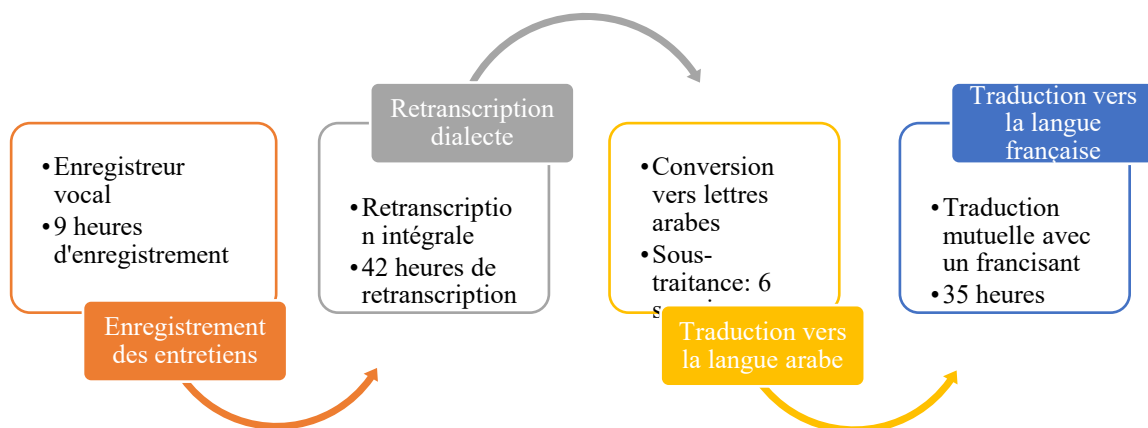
Enregistreur vocal
9 heures d'enregistrement

Enregistrement des entretiens

Retranscription dialecte

Retranscription intégrale
42 heures de retranscription

Conversion vers lettres arabes
Sous-traitance: 6 s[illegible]

Traduction vers la langue arabe

Traduction vers la langue française

Traduction mutuelle avec un francisant
35 heures